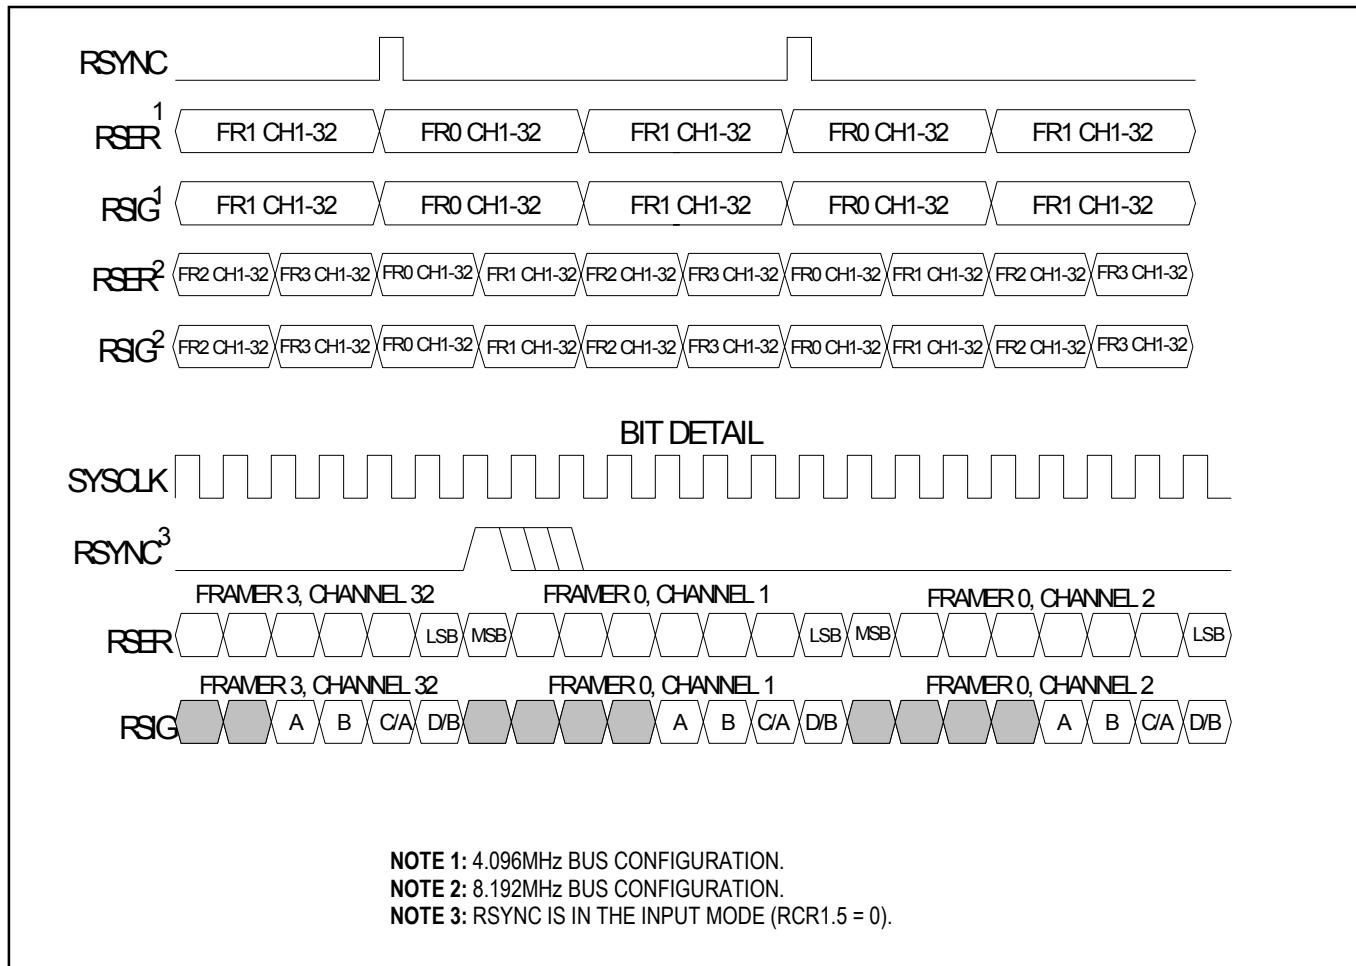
RSYNC

$RSER^1$ FR1 CH1-32 FR0 CH1-32 FR1 CH1-32 FR0 CH1-32 FR1 CH1-32

$RSIG^1$ FR1 CH1-32 FR0 CH1-32 FR1 CH1-32 FR0 CH1-32 FR1 CH1-32

$RSER^2$ FR2 CH1-32 FR3 CH1-32 FR0 CH1-32 FR1 CH1-32 FR2 CH1-32 FR3 CH1-32 FR0 CH1-32 FR1 CH1-32 FR2 CH1-32 FR3 CH1-32

$RSIG^2$ FR2 CH1-32 FR3 CH1-32 FR0 CH1-32 FR1 CH1-32 FR2 CH1-32 FR3 CH1-32 FR0 CH1-32 FR1 CH1-32 FR2 CH1-32 FR3 CH1-32

BIT DETAIL

SYSCLK

$RSYNC^3$

FRAMER 3, CHANNEL 32 FRAMER 0, CHANNEL 1 FRAMER 0, CHANNEL 2

RSER LSB MSB LSB MSB LSB

FRAMER 3, CHANNEL 32 FRAMER 0, CHANNEL 1 FRAMER 0, CHANNEL 2

RSIG A B C/A D/B A B C/A D/B A B C/A D/B

NOTE 1: 4.096MHz BUS CONFIGURATION.
NOTE 2: 8.192MHz BUS CONFIGURATION.
NOTE 3: RSYNC IS IN THE INPUT MODE (RCR1.5 = 0).